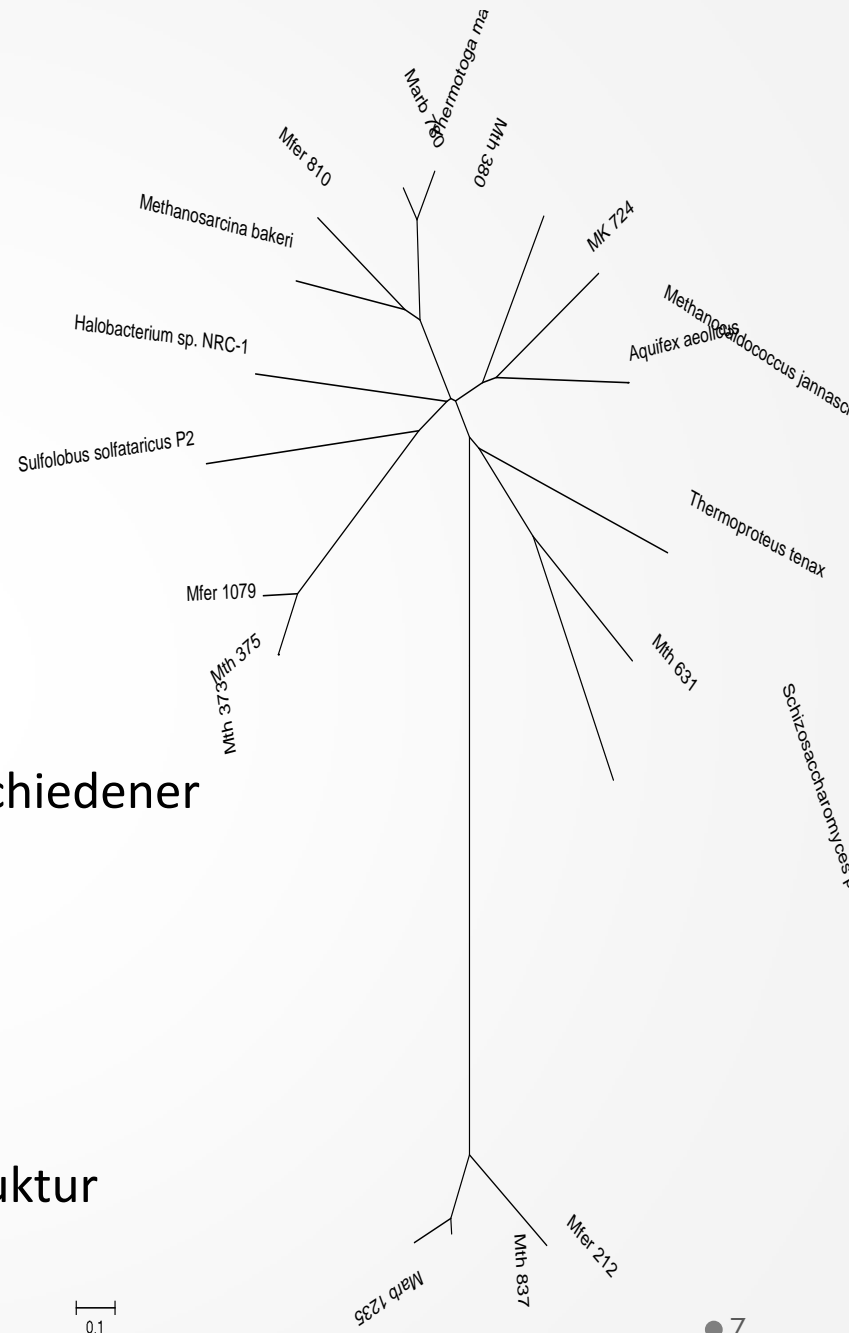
Thermotoga ma
Marb 760
Mth 380
Mfer 810
Methanosarcina bakeri
MK 724
Methanocaldococcus jannasc
Aquifex aeolicus
Halobacterium sp. NRC-1
Sulfolobus solfataricus P2
Thermoproteus tenax
Mfer 1079
Mth 375
Mth 373
Mth 631
Schizosaccharomyces
chiedener
uktur
Mfer 212
Mth 837
Marb 1235
0.1
7